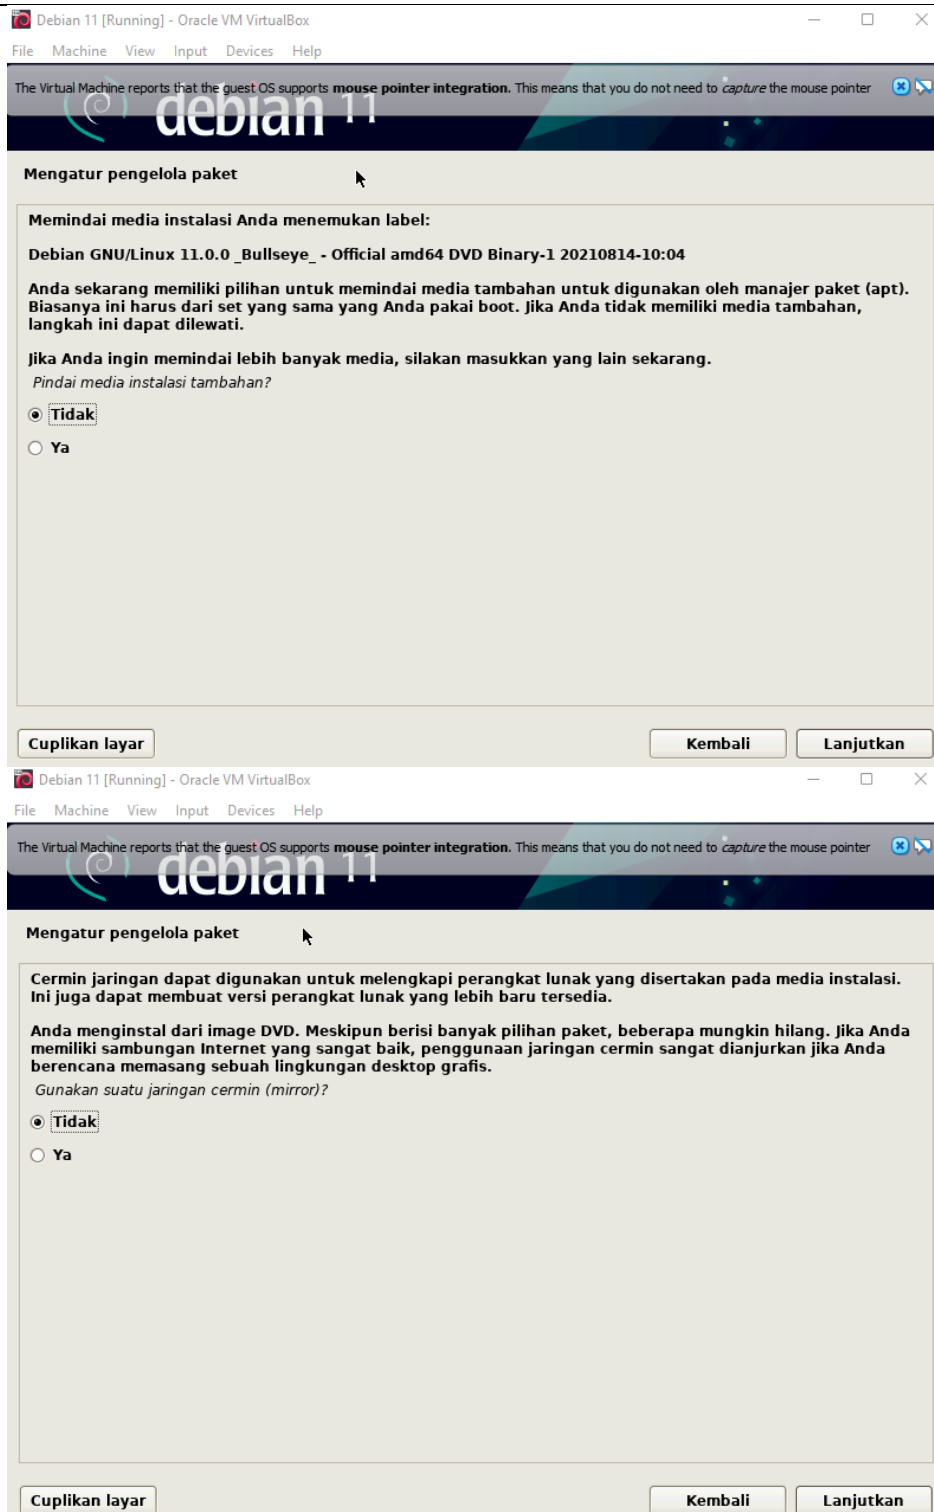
Debian 11 [Running] - Oracle VM VirtualBox

File Machine View Input Devices Help

The Virtual Machine reports that the guest OS supports **mouse pointer integration**. This means that you do not need to *capture* the mouse pointer

debian 11

Mengatur pengelola paket

Memindai media instalasi Anda menemukan label:

Debian GNU/Linux 11.0.0 _Bullseye_ - Official amd64 DVD Binary-1 20210814-10:04

Anda sekarang memiliki pilihan untuk memindai media tambahan untuk digunakan oleh manajer paket (apt). Biasanya ini harus dari set yang sama yang Anda pakai boot. Jika Anda tidak memiliki media tambahan, langkah ini dapat dilewati.

Jika Anda ingin memindai lebih banyak media, silakan masukkan yang lain sekarang.

Pindai media instalasi tambahan?

Tidak

Ya

Cuplikan layar

Kembali

Lanjutkan

Debian 11 [Running] - Oracle VM VirtualBox

File Machine View Input Devices Help

The Virtual Machine reports that the guest OS supports **mouse pointer integration**. This means that you do not need to *capture* the mouse pointer

debian 11

Mengatur pengelola paket

Cermin jaringan dapat digunakan untuk melengkapi perangkat lunak yang disertakan pada media instalasi. Ini juga dapat membuat versi perangkat lunak yang lebih baru tersedia.

Anda menginstal dari image DVD. Meskipun berisi banyak pilihan paket, beberapa mungkin hilang. Jika Anda memiliki sambungan Internet yang sangat baik, penggunaan jaringan cermin sangat dianjurkan jika Anda berencana memasang sebuah lingkungan desktop grafis.

Gunakan suatu jaringan cermin (mirror)?

Tidak

Ya

Cuplikan layar

Kembali

Lanjutkan